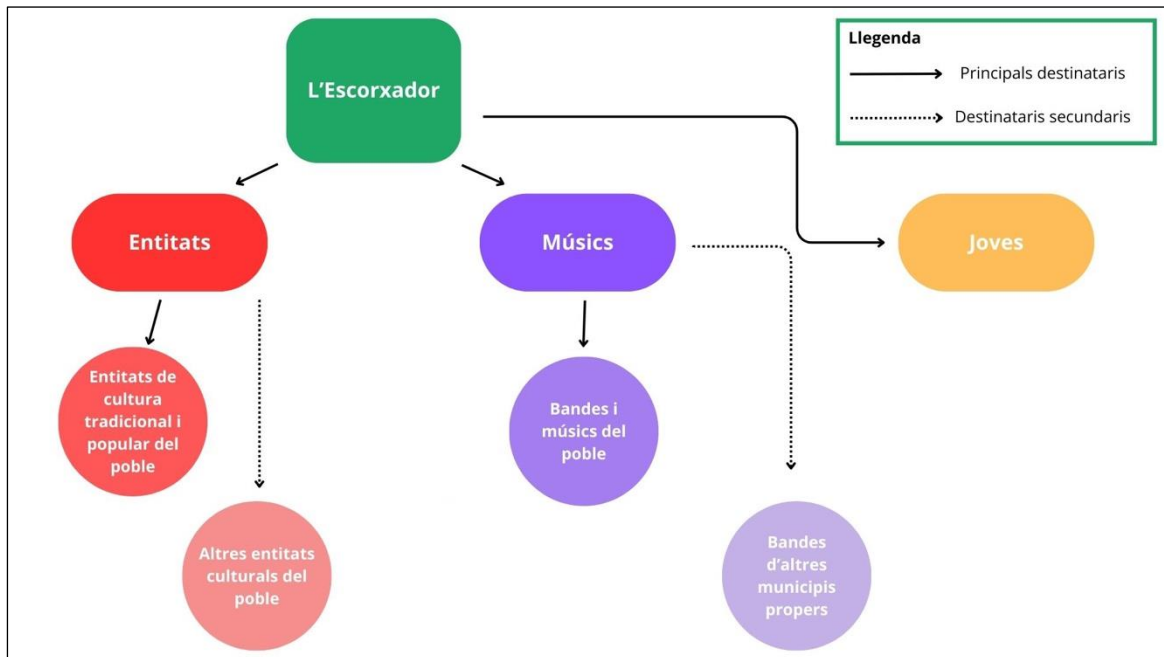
Llegenda

Principals destinataris

Destinataris secundaris

L'Escorxador

Entitats

Músics

Joves

Entitats de cultura tradicional i popular del poble

Altres entitats culturals del poble

Bandes i músics del poble

Bandes d'altres municipis propers